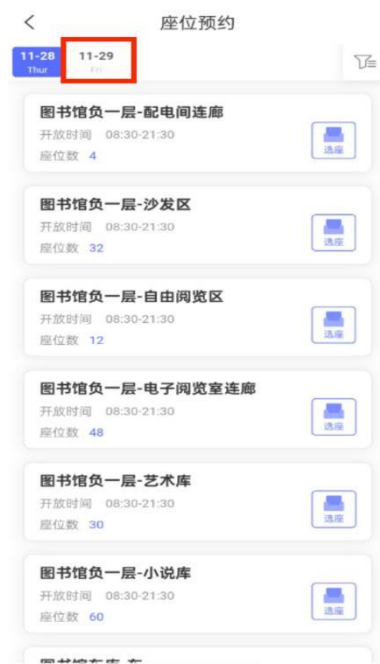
座位预约

11-28
Thur

11-29
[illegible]

图书馆负一层-配电间连廊
开放时间 08:30-21:30
座位数 4
选座

图书馆负一层-沙发区
开放时间 08:30-21:30
座位数 32
选座

图书馆负一层-自由阅览区
开放时间 08:30-21:30
座位数 12
选座

图书馆负一层-电子阅览室连廊
开放时间 08:30-21:30
座位数 48
选座

图书馆负一层-艺术库
开放时间 08:30-21:30
座位数 30
选座

图书馆负一层-小说库
开放时间 08:30-21:30
座位数 60
选座

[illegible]